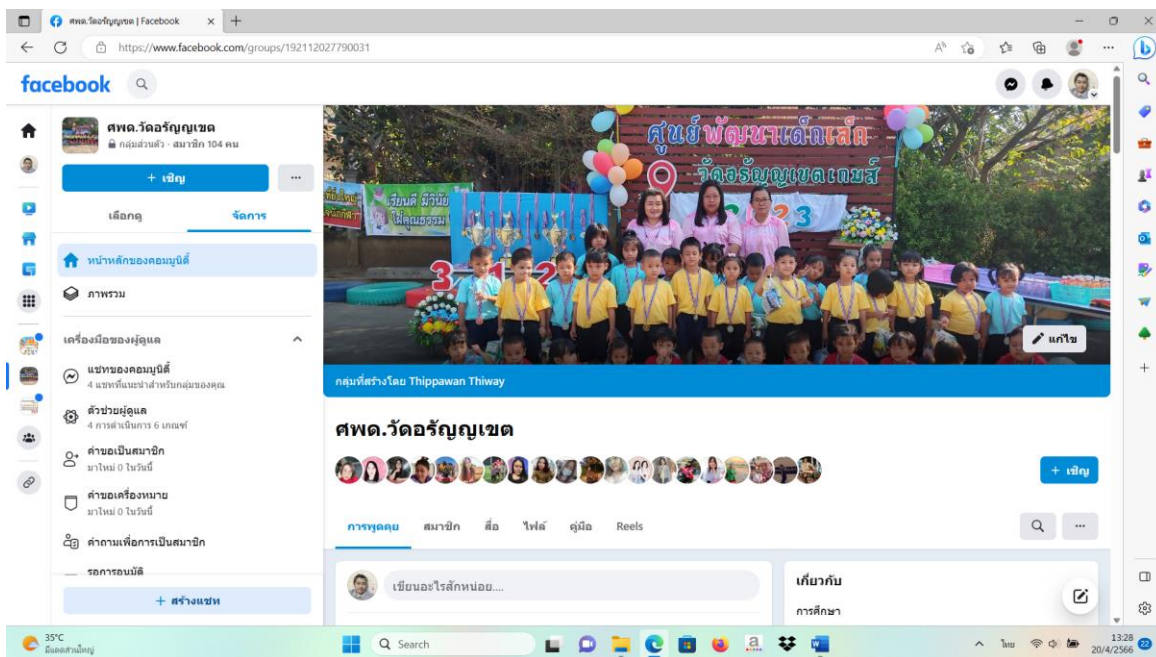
ศพด.วัดอรัญญเขต | Facebook

https://www.facebook.com/groups/192112027790031

facebook

ศพด.วัดอรัญญเขต
กลุ่มส่วนตัว · สมาชิก 104 คน

+ เชิญ

เลือกดู
จัดการ

หน้าหลักของคอมมูนิตี้
ภาพรวม

เครื่องมือของผู้ดูแล

แชทของคอมมูนิตี้
4 แชทที่แนะนำสำหรับกลุ่มของคุณ

ตัวช่วยผู้ดูแล
4 การดำเนินการ 6 เกณฑ์

คำขอเป็นสมาชิก
มาใหม่ 0 ในวันนี้

คำขอเครื่องหมาย
มาใหม่ 0 ในวันนี้

คำถามเพื่อการเป็นสมาชิก

รอการอนุมัติ

+ สร้างแชท

ศูนย์พัฒนาเด็กเล็ก
วัดอรัญญเขตเกษตร์

แก้ไข

กลุ่มที่สร้างโดย Thippawan Thiway

ศพด.วัดอรัญญเขต

+ เชิญ

การพูดคุย
สมาชิก
สื่อ
ไฟล์
คู่มือ
Reels

เขียนอะไรสักหน่อย....

เกี่ยวกับ
การศึกษา

35°C
มีเมฆส่วนใหญ่

Search

ไทย

13:28
20/4/2566

22